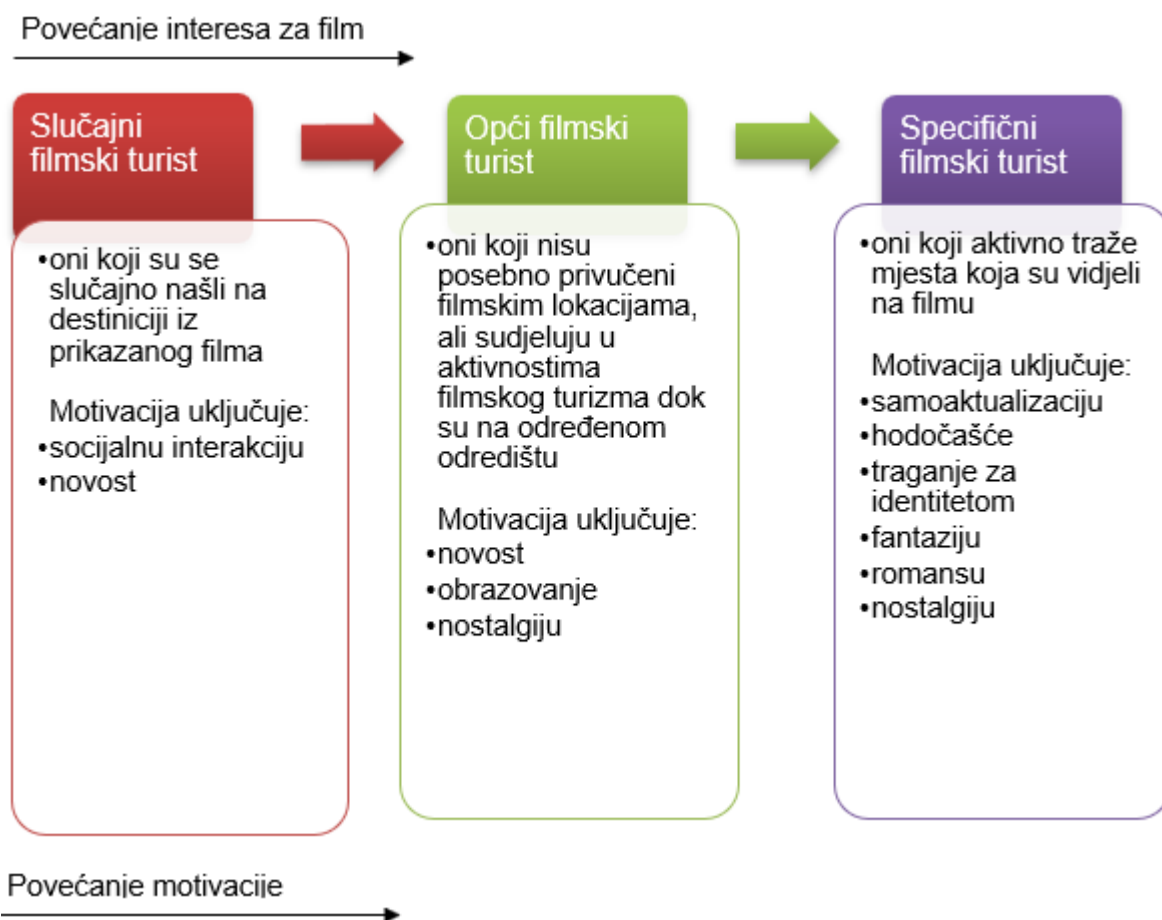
Povećanje interesa za film

Slučajni filmski turist

•oni koji su se slučajno našli na destiniciji iz prikazanog filma

Motivacija uključuje:
•socijalnu interakciju
•novost

Opći filmski turist

•oni koji nisu posebno privučeni filmskim lokacijama, ali sudjeluju u aktivnostima filmskog turizma dok su na određenom odredištu

Motivacija uključuje:
•novost
•obrazovanje
•nostalgiju

Specifični filmski turist

•oni koji aktivno traže mjesta koja su vidjeli na filmu

Motivacija uključuje:
•samoaktualizaciju
•hodočašće
•traganje za identitetom
•fantaziju
•romansu
•nostalgiju

Povećanje motivacije